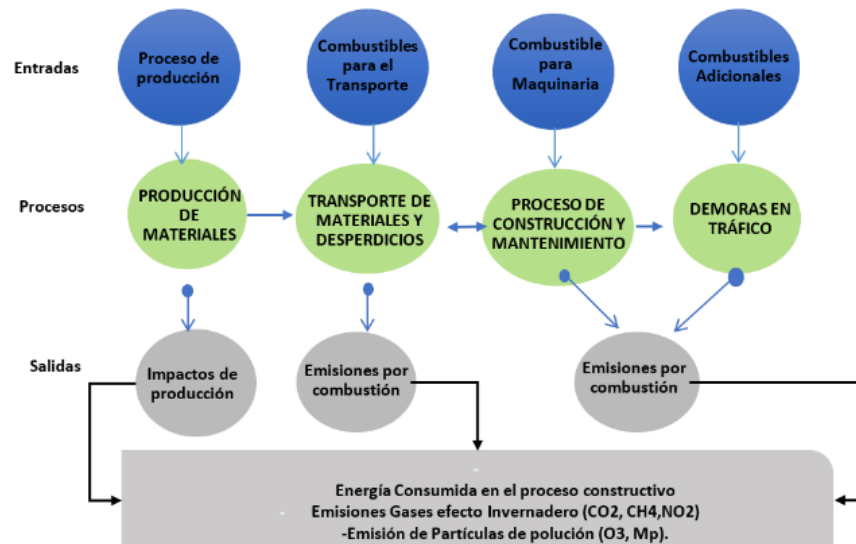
Entradas

Proceso de producción

Combustibles para el Transporte

Combustible para Maquinaria

Combustibles Adicionales

Procesos

PRODUCCIÓN DE MATERIALES

TRANSPORTE DE MATERIALES Y DESPERDICIOS

PROCESO DE CONSTRUCCIÓN Y MANTENIMIENTO

DEMORAS EN TRÁFICO

Salidas

Impactos de producción

Emisiones por combustión

Emisiones por combustión

Energía Consumida en el proceso constructivo
Emisiones Gases efecto Invernadero (CO2, CH4,NO2)
-Emisión de Partículas de polución (O3, Mp).